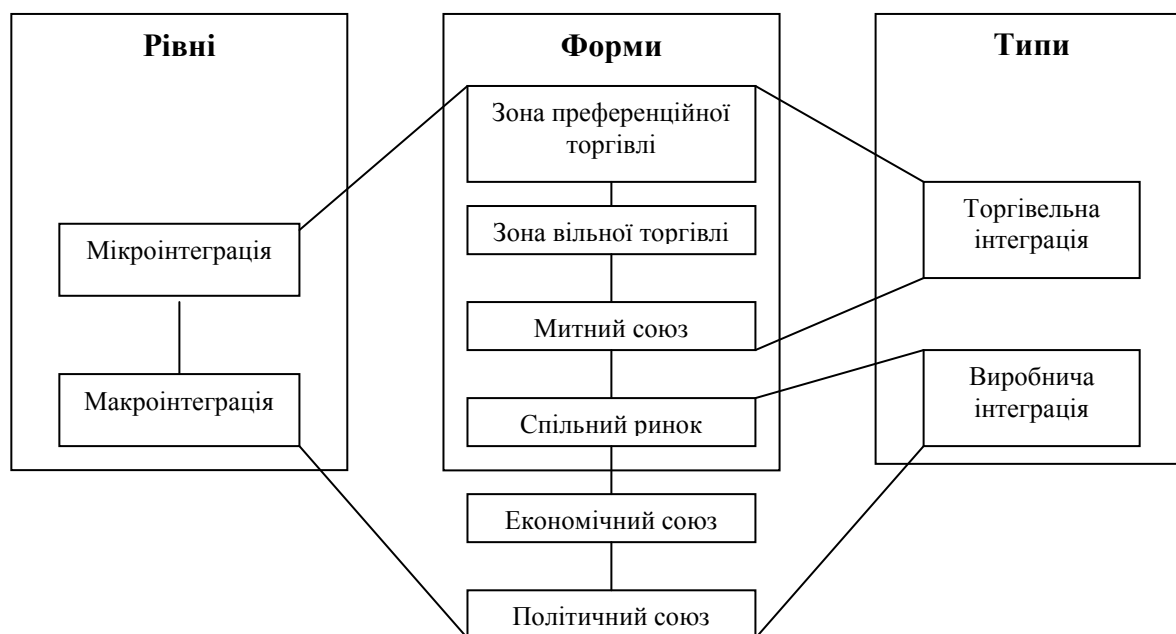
Рівні

Мікроінтеграція

Макроінтеграція

Форми

Зона преференційної торгівлі

Зона вільної торгівлі

Митний союз

Спільний ринок

Економічний союз

Політичний союз

Типи

Торгівельна інтеграція

Виробнича інтеграція